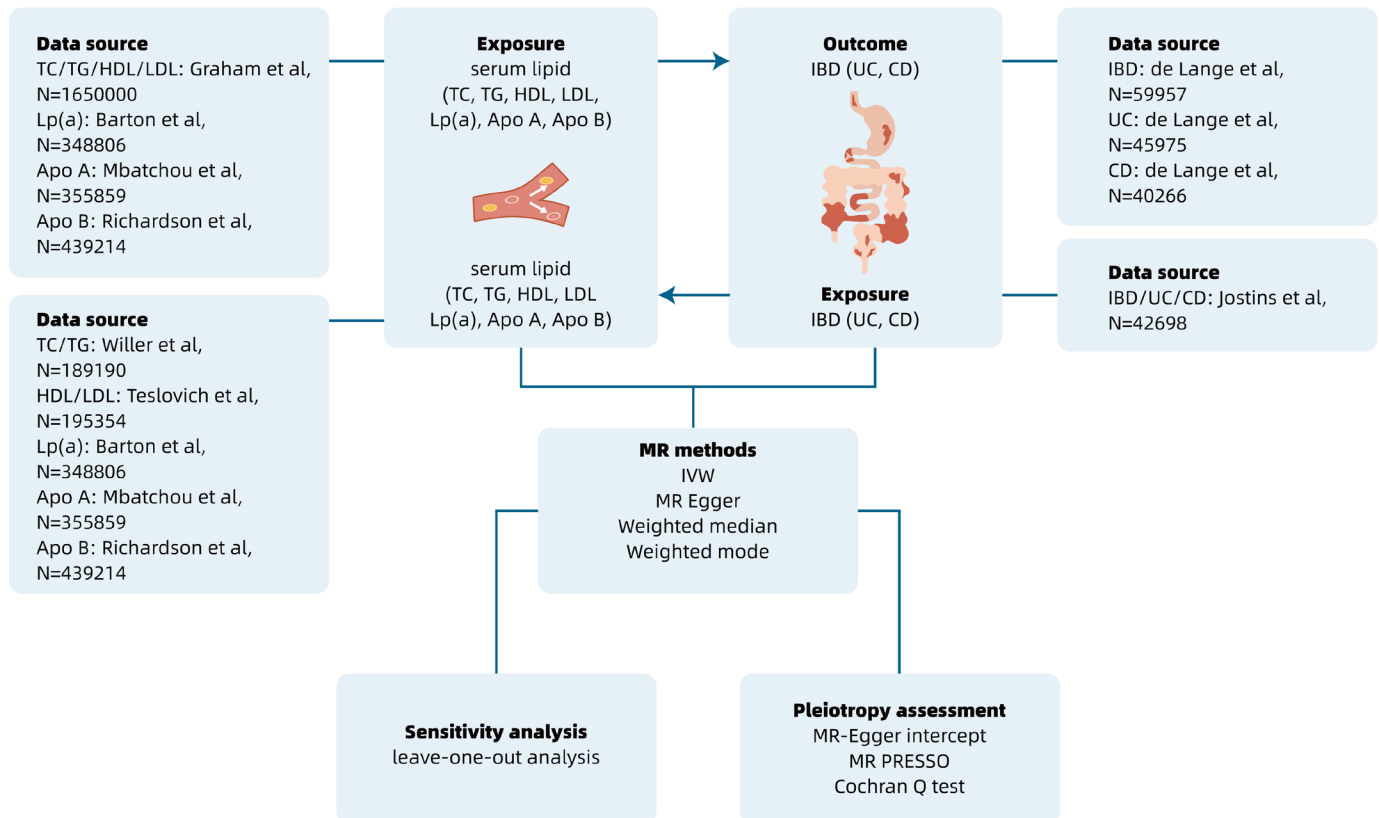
**Data source**
TC/TG/HDL/LDL: Graham et al, N=1650000
Lp(a): Barton et al, N=348806
Apo A: Mbatchou et al, N=355859
Apo B: Richardson et al, N=439214

**Exposure**
serum lipid
(TC, TG, HDL, LDL, Lp(a), Apo A, Apo B)

**Outcome**
IBD (UC, CD)

**Data source**
IBD: de Lange et al, N=59957
UC: de Lange et al, N=45975
CD: de Lange et al, N=40266

serum lipid
(TC, TG, HDL, LDL Lp(a), Apo A, Apo B)

**Exposure**
IBD (UC, CD)

**Data source**
IBD/UC/CD: Jostins et al, N=42698

**Data source**
TC/TG: Willer et al, N=189190
HDL/LDL: Teslovich et al, N=195354
Lp(a): Barton et al, N=348806
Apo A: Mbatchou et al, N=355859
Apo B: Richardson et al, N=439214

**MR methods**
IVW
MR Egger
Weighted median
Weighted mode

**Sensitivity analysis**
leave-one-out analysis

**Pleiotropy assessment**
MR-Egger intercept
MR PRESSO
Cochran Q test